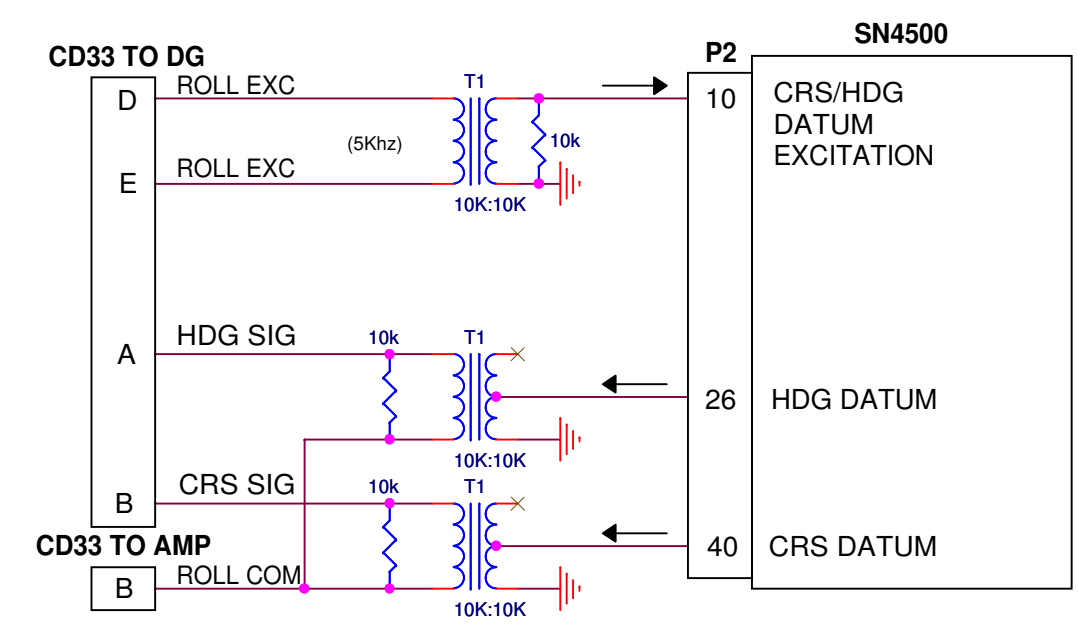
CD33 TO DG

D ROLL EXC

(5Khz)

E ROLL EXC

T1

10k

10K:10K

P2

SN4500

10 CRS/HDG DATUM EXCITATION

A HDG SIG

10k

T1

10K:10K

26 HDG DATUM

B CRS SIG

10k

T1

10K:10K

40 CRS DATUM

CD33 TO AMP

B ROLL COM